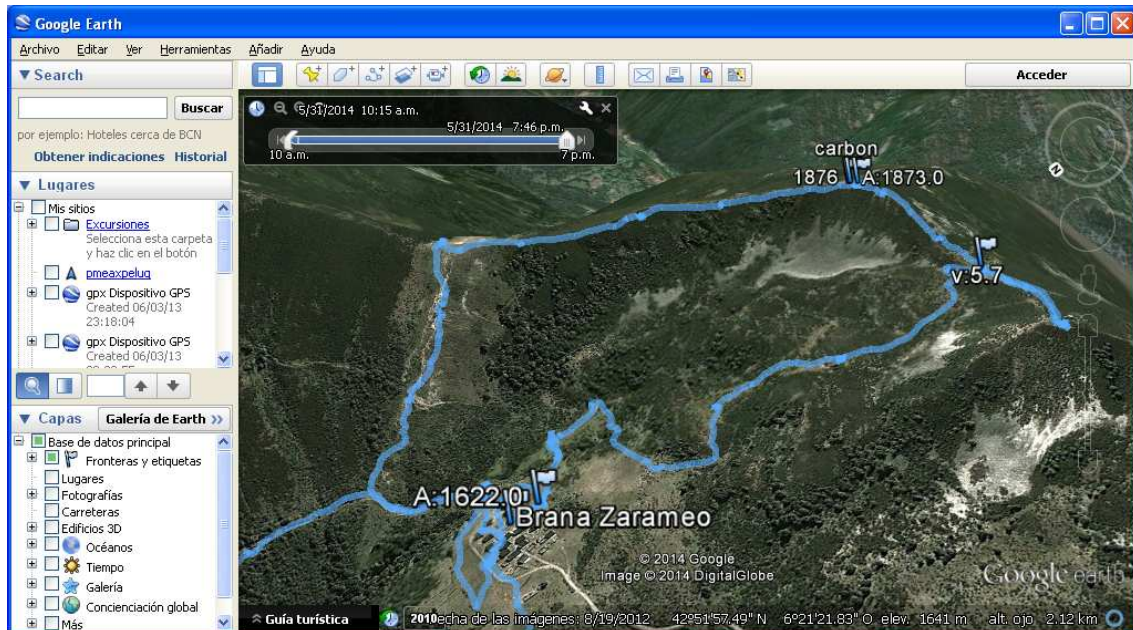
Google Earth

Archivo Editar Ver Herramientas Añadir Ayuda

▼Search

Buscar

por ejemplo: Hoteles cerca de BCN

Obtener indicaciones Historial

▼ Lugares

Mis sitios

Excursiones

Selecciona esta carpeta y haz clic en el botón

pmeaxpelug

gpx Dispositivo GPS Created 06/03/13 23:18:04

gpx Dispositivo GPS Created 06/03/13

▼ Capas Galería de Earth »

Base de datos principal

Fronteras y etiquetas

Lugares

Fotografías

Carreteras

Edificios 3D

Océanos

Tiempo

Galería

Concienciación global

Más

Acceder

5/31/2014 10:15 a.m.

5/31/2014 7:46 p.m.

10 a.m.

7 p.m.

carbon

1876

A:1873.0

v:5.7

A:1622.0

Brana Zarameo

© 2014 Google

Image © 2014 DigitalGlobe

Google earth

Guía turística

2010

Fecha de las imágenes: 8/19/2012 42°51'57.49" N 6°21'21.83" O elev. 1641 m alt. ojo 2.12 km